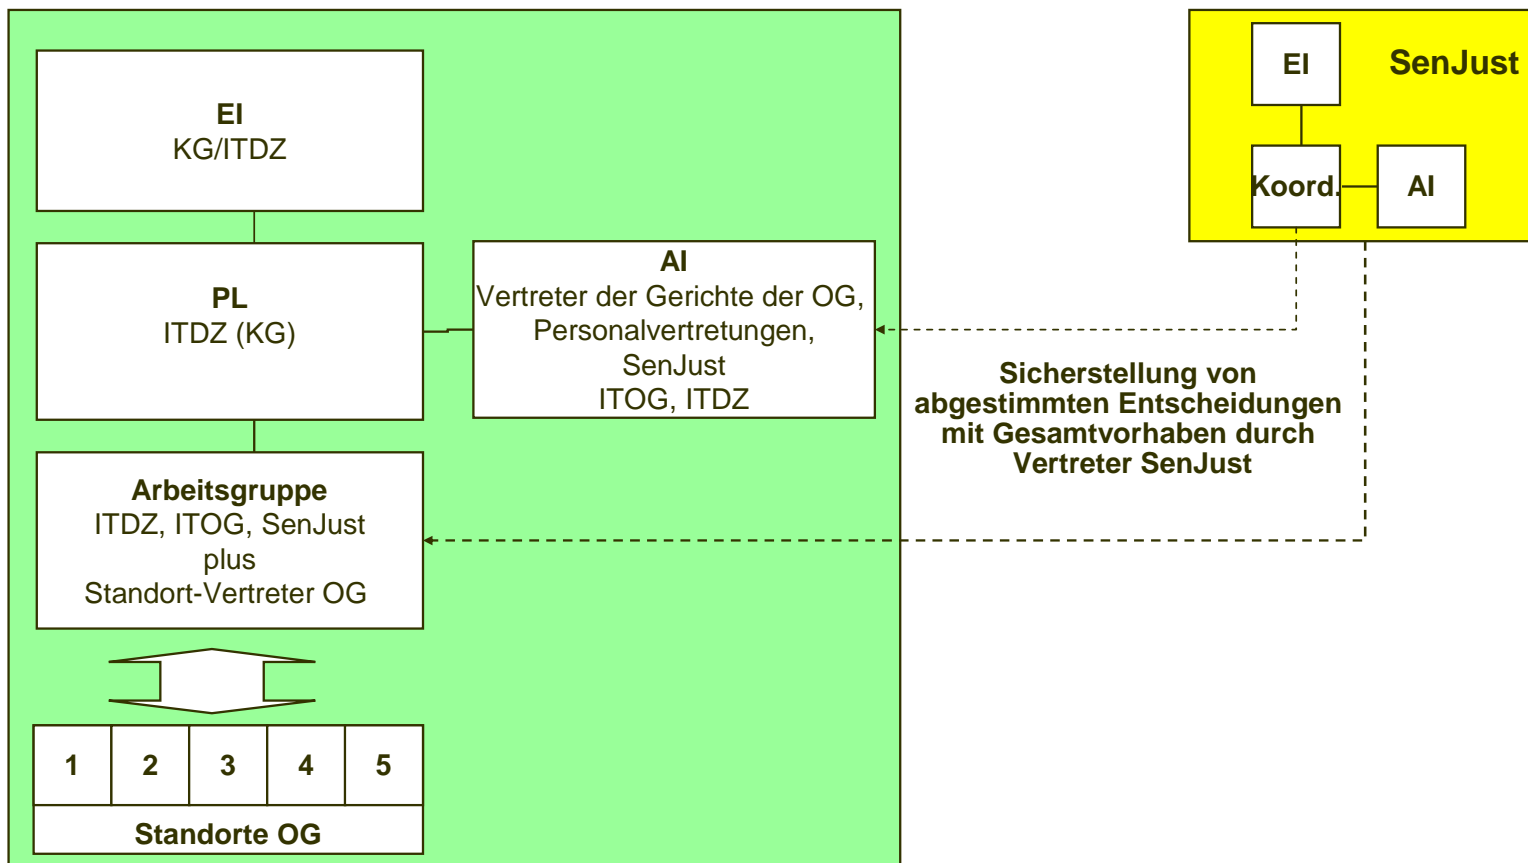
EI
KG/ITDZ

PL
ITDZ (KG)

AI
Vertreter der Gerichte der OG, Personalvertretungen, SenJust
ITOG, ITDZ

Arbeitsgruppe
ITDZ, ITOG, SenJust
plus
Standort-Vertreter OG

| 1 | 2 | 3 | 4 | 5 |
|---|---|---|---|---|

Standorte OG

EI

SenJust

Koord.

AI

Sicherstellung von abgestimmten Entscheidungen mit Gesamtvorhaben durch Vertreter SenJust